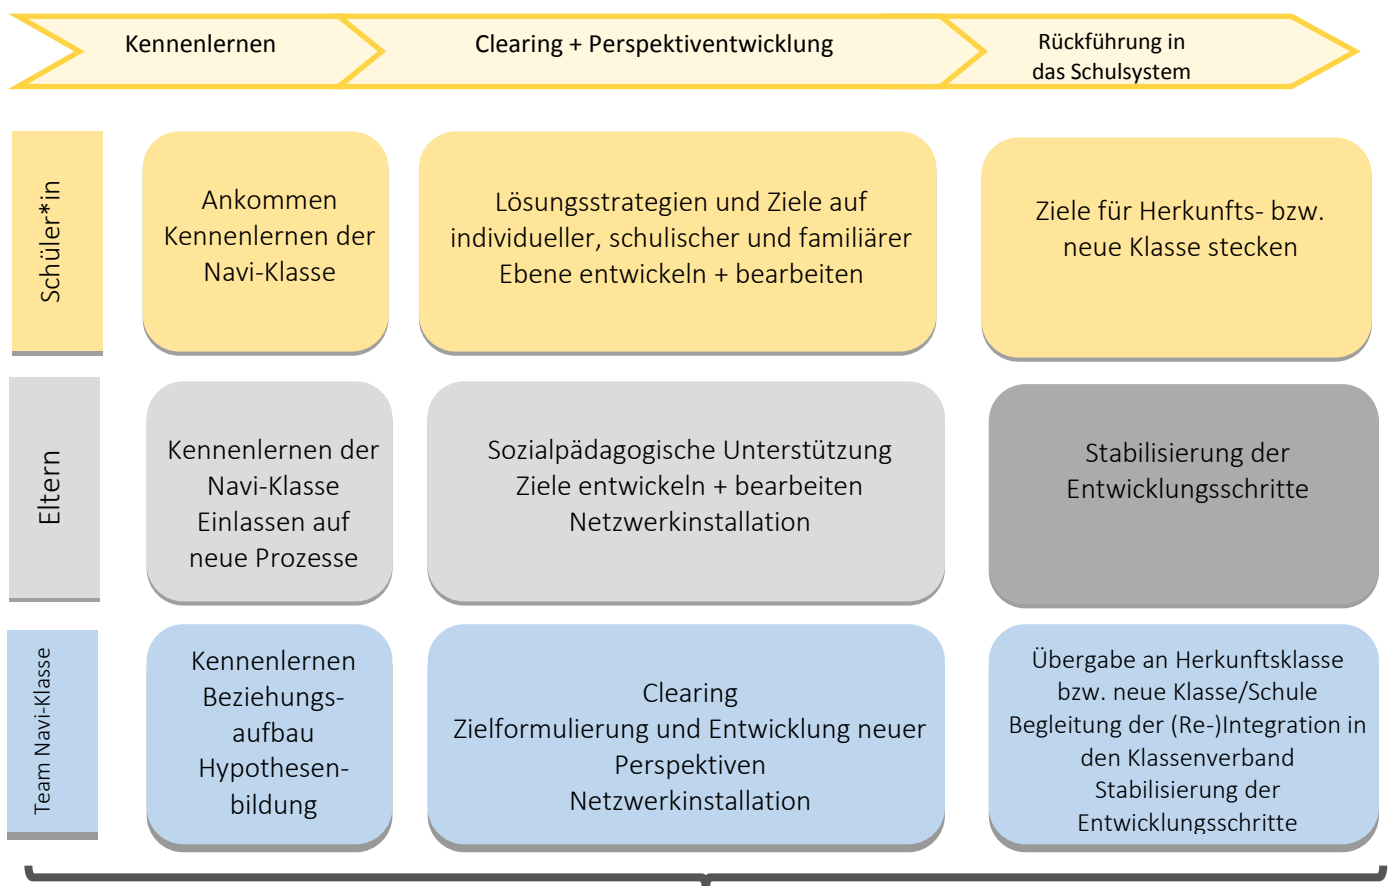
Kennenlernen

Clearing + Perspektiventwicklung

Rückführung in das Schulsystem

Schüler*in

Ankommen
Kennenlernen der Navi-Klasse

Lösungsstrategien und Ziele auf individueller, schulischer und familiärer Ebene entwickeln + bearbeiten

Ziele für Herkunfts- bzw. neue Klasse stecken

Eltern

Kennenlernen der Navi-Klasse
Einlassen auf neue Prozesse

Sozialpädagogische Unterstützung
Ziele entwickeln + bearbeiten
Netzwerkinstallation

Stabilisierung der Entwicklungsschritte

Team Navi-Klasse

Kennenlernen
Beziehungsaufbau
Hypothesenbildung

Clearing
Zielformulierung und Entwicklung neuer Perspektiven
Netzwerkinstallation

Übergabe an Herkunftsklasse bzw. neue Klasse/Schule
Begleitung der (Re-)Integration in den Klassenverband
Stabilisierung der Entwicklungsschritte